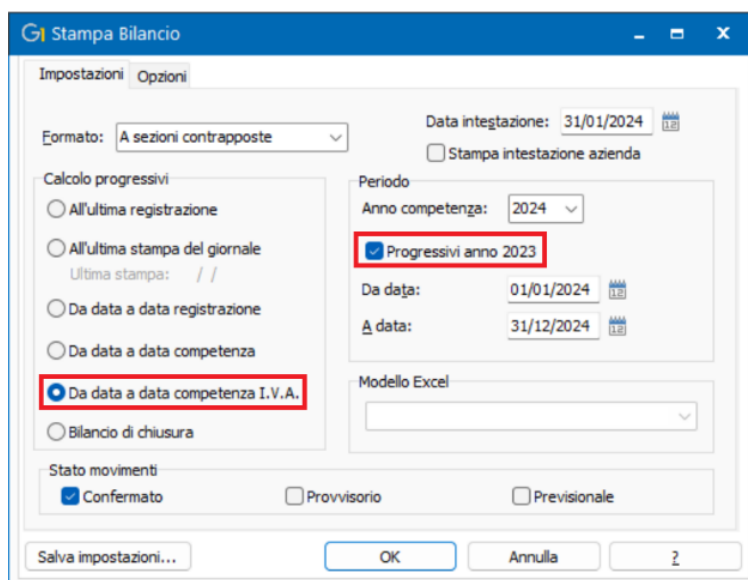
GI Stampa Bilancio

Impostazioni Opzioni

Formato: A sezioni contrapposte

Data intestazione: 31/01/2024

Stampa intestazione azienda

Calcolo progressivi

All'ultima registrazione

All'ultima stampa del giornale

Ultima stampa: / /

Da data a data registrazione

Da data a data competenza

Da data a data competenza I.V.A.

Bilancio di chiusura

Periodo

Anno competenza: 2024

Progressivi anno 2023

Da data: 01/01/2024

A data: 31/12/2024

Modello Excel

Stato movimenti

Confermato

Provvisorio

Previsionale

Salva impostazioni...

OK

Annulla

?